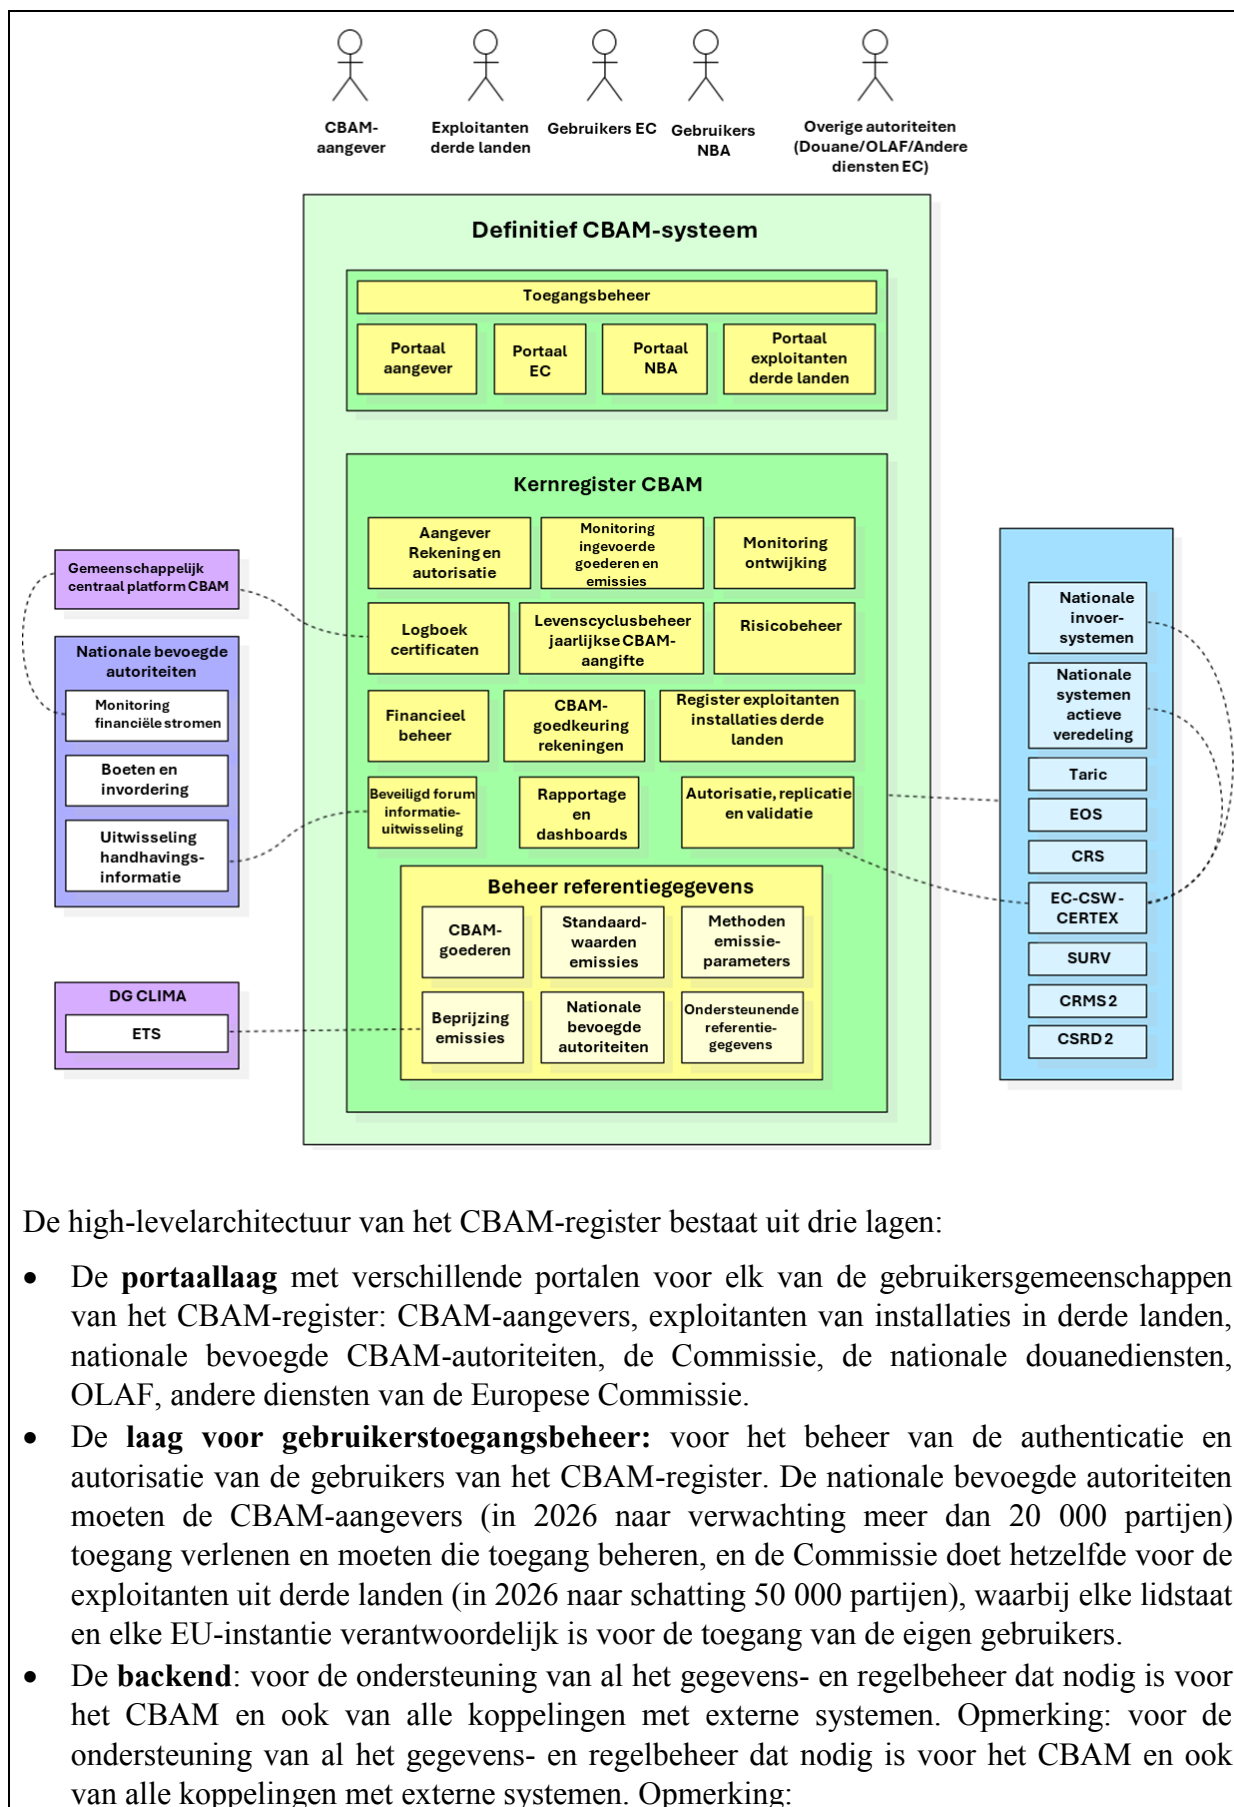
CBAM-aangever

Exploitanten derde landen

Gebruikers EC

Gebruikers NBA

Overige autoriteiten (Douane/OLAF/Andere diensten EC)

Definitief CBAM-systeem

Toegangsbeheer

Portaal aangever

Portaal EC

Portaal NBA

Portaal exploitanten derde landen

Kernregister CBAM

Aangever Rekening en autorisatie

Monitoring ingevoerde goederen en emissies

Monitoring ontwijking

Logboek certificaten

Levenscyclusbeheer jaarlijkse CBAM-aangifte

Risicobeheer

Financieel beheer

CBAM-goedkeuring rekeningen

Register exploitanten installaties derde landen

Beveiligd forum informatie-uitwisseling

Rapportage en dashboards

Autorisatie, replicatie en validatie

Beheer referentiegegevens

CBAM-goederen

Standaard-waarden emissies

Methoden emissie-parameters

Beprijzing emissies

Nationale bevoegde autoriteiten

Ondersteunende referentie-gegevens

Gemeenschappelijk centraal platform CBAM

Nationale bevoegde autoriteiten

Monitoring financiële stromen

Boeten en invordering

Uitwisseling handhavings-informatie

DG CLIMA

ETS

Nationale invoer-systemen

Nationale systemen actieve veredeling

Taric

EOS

CRS

EC-CSW-CERTEX

SURV

CRMS 2

CSRD 2

De high-levelarchitectuur van het CBAM-register bestaat uit drie lagen:

• De **portaallaag** met verschillende portalen voor elk van de gebruikersgemeenschappen van het CBAM-register: CBAM-aangevers, exploitanten van installaties in derde landen, nationale bevoegde CBAM-autoriteiten, de Commissie, de nationale douanediensten, OLAF, andere diensten van de Europese Commissie.

• De **laag voor gebruikerstoegangsbeheer:** voor het beheer van de authenticatie en autorisatie van de gebruikers van het CBAM-register. De nationale bevoegde autoriteiten moeten de CBAM-aangevers (in 2026 naar verwachting meer dan 20 000 partijen) toegang verlenen en moeten die toegang beheren, en de Commissie doet hetzelfde voor de exploitanten uit derde landen (in 2026 naar schatting 50 000 partijen), waarbij elke lidstaat en elke EU-instantie verantwoordelijk is voor de toegang van de eigen gebruikers.

• De **backend**: voor de ondersteuning van al het gegevens- en regelbeheer dat nodig is voor het CBAM en ook van alle koppelingen met externe systemen. Opmerking: voor de ondersteuning van al het gegevens- en regelbeheer dat nodig is voor het CBAM en ook van alle koppelingen met externe systemen. Opmerking: